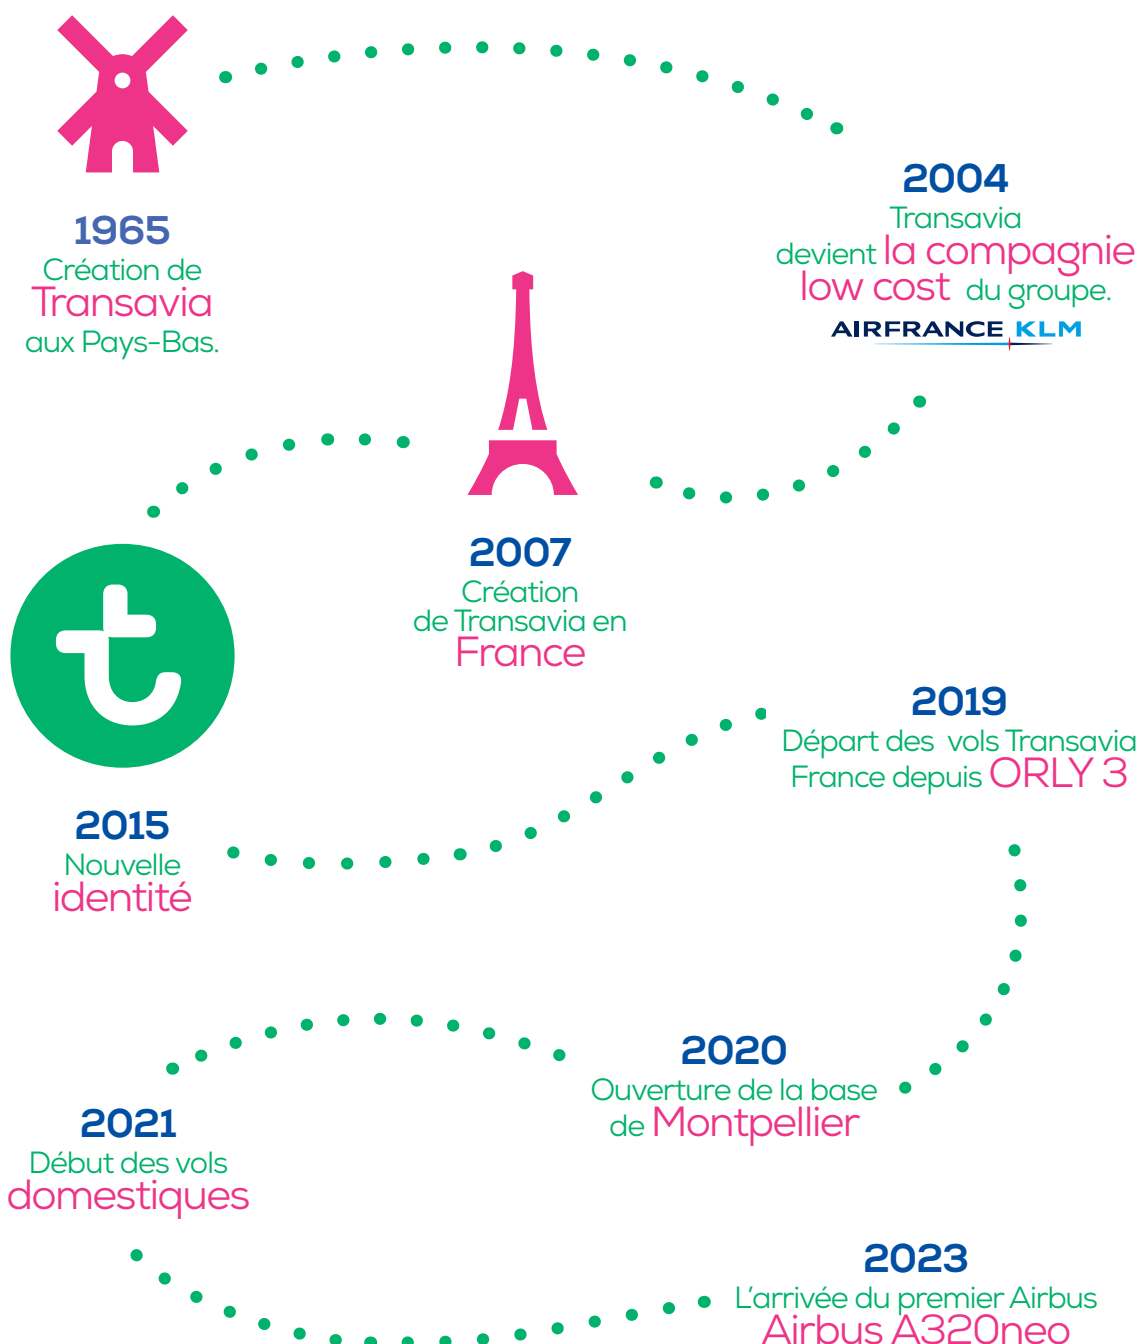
1965
Création de
Transavia
aux Pays-Bas.

2004
Transavia
devient la compagnie
low cost du groupe.
AIRFRANCE KLM

2007
Création
de Transavia en
France

2015
Nouvelle
identité

2019
Départ des vols Transavia
France depuis ORLY 3

2020
Ouverture de la base
de Montpellier

2021
Début des vols
domestiques

2023
L'arrivée du premier Airbus
Airbus A320neo